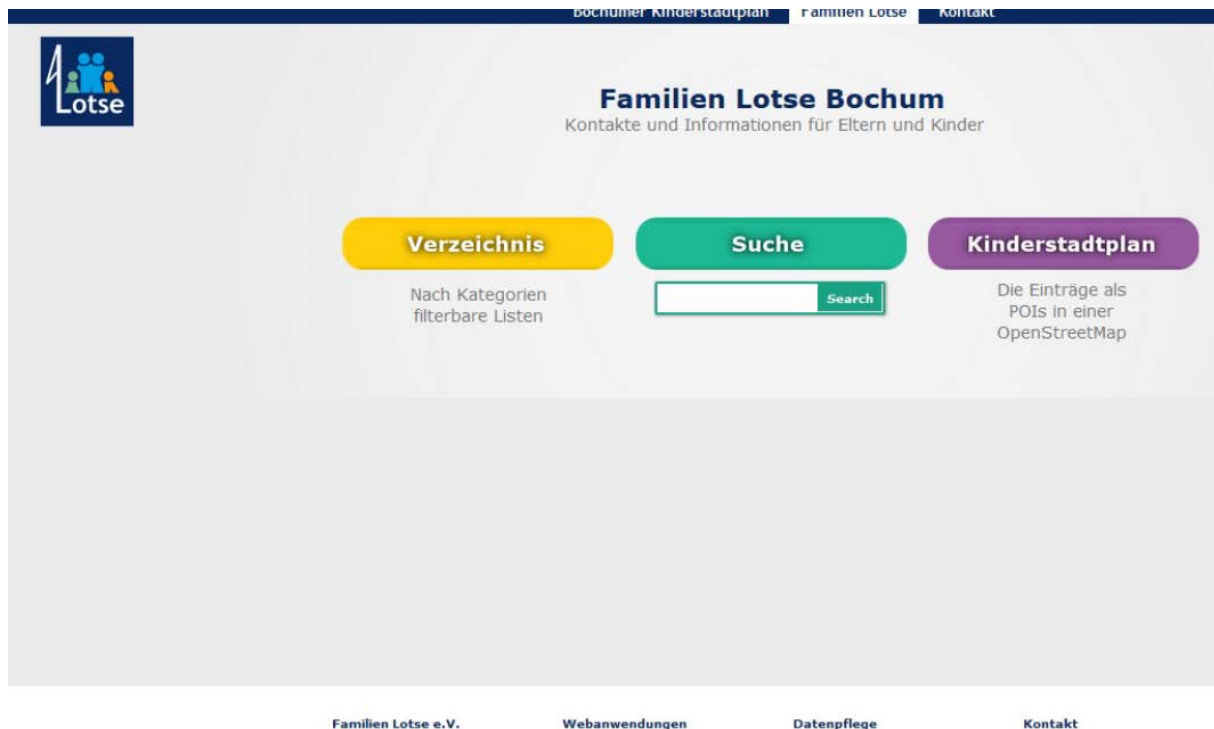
Bochumer Kinderstadtplan Familien Lotse Kontakt

Lotse

Familien Lotse Bochum
Kontakte und Informationen für Eltern und Kinder

Verzeichnis
Nach Kategorien filterbare Listen

Suche
Search

Kinderstadtplan
Die Einträge als POIs in einer OpenStreetMap

Familien Lotse e.V.
Webanwendungen
Datenpflege
Kontakt